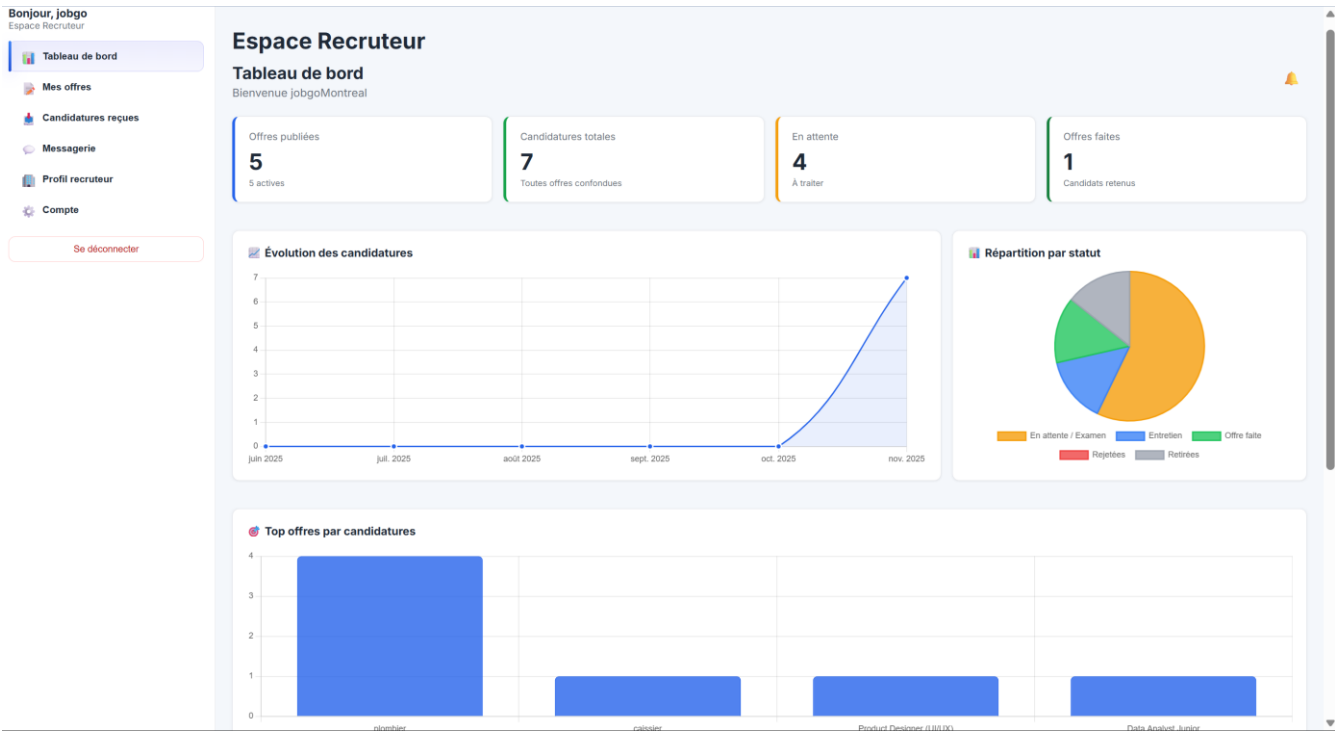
Bonjour, jobgo
Espace Recruteur

Tableau de bord
Mes offres
Candidatures reçues
Messagerie
Profil recruteur
Compte

Se déconnecter

Espace Recruteur

Tableau de bord
Bienvenue jobgoMontreal

Offres publiées
5
5 actives

Candidatures totales
7
Toutes offres confondues

En attente
4
À traiter

Offres faites
1
Candidats retenus

Évolution des candidatures

7
6
5
4
3
2
1
0
juin 2025 juil. 2025 août 2025 sept. 2025 oct. 2025 nov. 2025

Répartition par statut

En attente / Examen Entretien Offre faite
Rejetées Retirées

Top offres par candidatures

4
3
2
1
0
plombier caissier Product Designer (UI/UX) Data Analyst Junior